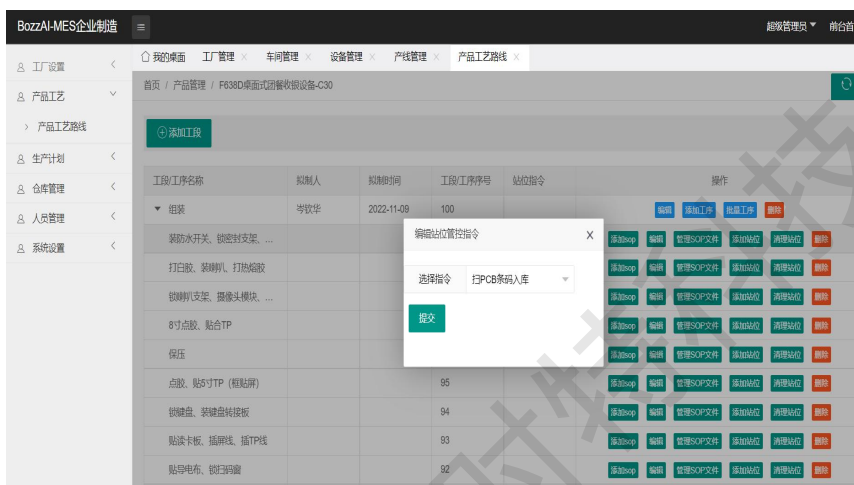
BozzAI-MES企业制造 ≡ 超级管理员 ▾ 前台首

工厂设置
产品工艺
› 产品工艺路线
生产计划
仓库管理
人员管理
系统设置

我的桌面 工厂管理 × 车间管理 × 设备管理 × 产线管理 × 产品工艺路线 ×

首页 / 产品管理 / F638D桌面式团餐收银设备-C30

添加工段

| 工段/工序名称 | 拟制人 | 拟制时间 | 工段/工序序号 | 站位指令 | 操作 |
|---|---|---|---|---|---|
| ▾ 组装 | 岑钦华 | 2022-11-09 | 100 | | 编辑 添加工序 批量工序 删除 |
| 装防水开关、锁密封支架、... | | | | | 添加sop 编辑 管理SOP文件 添加站位 清理站位 删除 |
| 打白胶、装喇叭、打热熔胶 | | | | | 添加sop 编辑 管理SOP文件 添加站位 清理站位 删除 |
| 锁喇叭支架、摄像头模块、... | | | | | 添加sop 编辑 管理SOP文件 添加站位 清理站位 删除 |
| 8寸点胶、贴合TP | | | | | 添加sop 编辑 管理SOP文件 添加站位 清理站位 删除 |
| 保压 | | | | | 添加sop 编辑 管理SOP文件 添加站位 清理站位 删除 |
| 点胶、贴5寸TP（框贴屏） | | | 95 | | 添加sop 编辑 管理SOP文件 添加站位 清理站位 删除 |
| 锁键盘、装键盘转接板 | | | 94 | | 添加sop 编辑 管理SOP文件 添加站位 清理站位 删除 |
| 贴读卡板、插屏线、插TP线 | | | 93 | | 添加sop 编辑 管理SOP文件 添加站位 清理站位 删除 |
| 贴导电布、锁扫码窗 | | | 92 | | 添加sop 编辑 管理SOP文件 添加站位 清理站位 删除 |

编辑站位管控指令 X
选择指令 扫PCB条码入库
提交